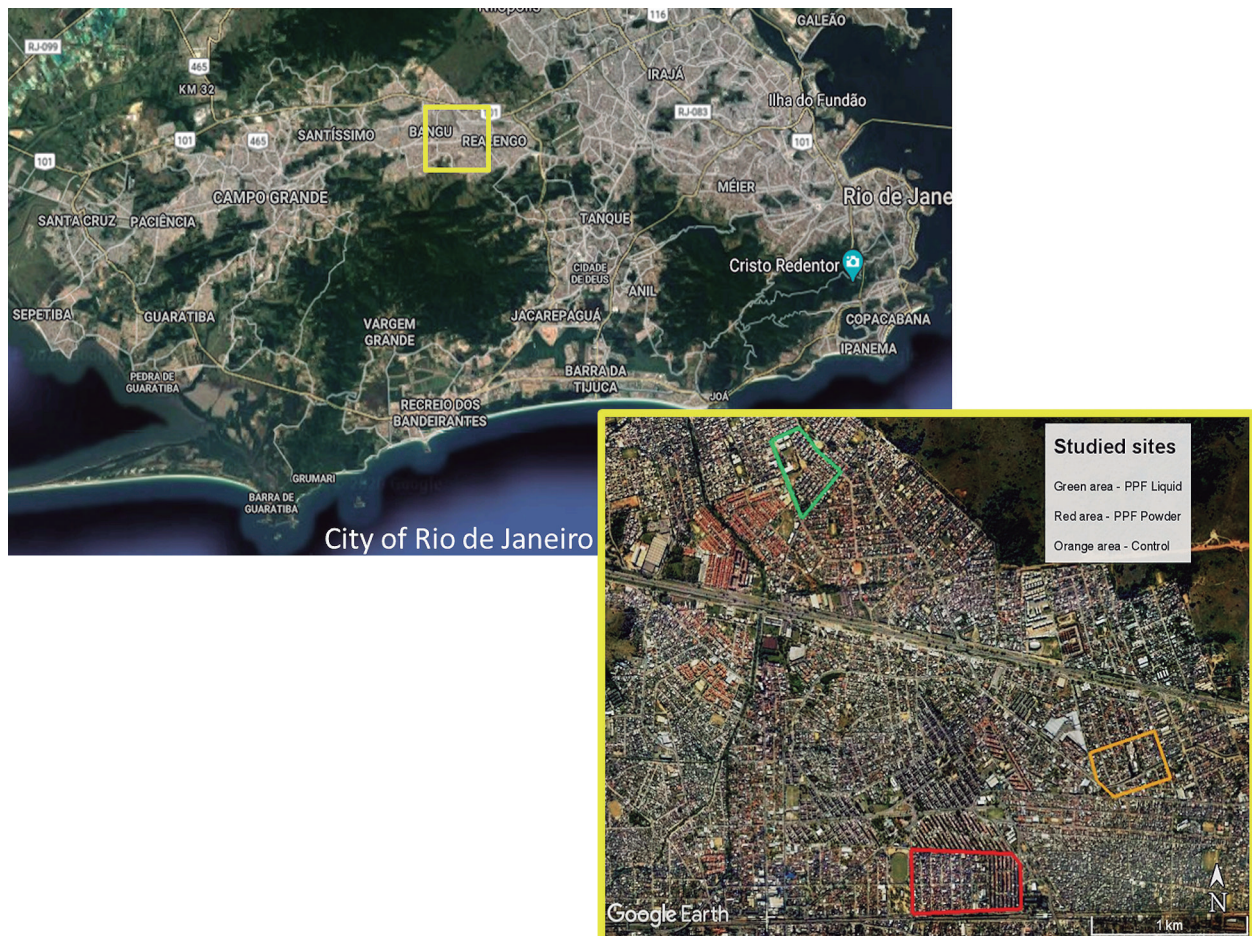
Nilópolis
116
GALEÃO
RJ-099
465
KM 32
IRAJÁ
RJ-083
Ilha do Fundão
101
101
SANTÍSSIMO
BANGU
REALENGO
101
465
101
CAMPO GRANDE
MÉIER
Rio de Jane
SANTA CRUZ
PACIÊNCIA
TANQUE
CIDADE DE DEUS
ANIL
Cristo Redentor
SEPETIBA
GUARATIBA
VARGEM GRANDE
JACAREPAGUÁ
COPACABANA
IPANEMA
PEDRA DE GUARATIBA
RECREIO DOS BANDEIRANTES
BARRA DA TIJUCA
JOÁ
GRUMARI
BARRA DE GUARATIBA
City of Rio de Janeiro

Studied sites
Green area - PPF Liquid
Red area - PPF Powder
Orange area - Control

Google Earth
1 km
N